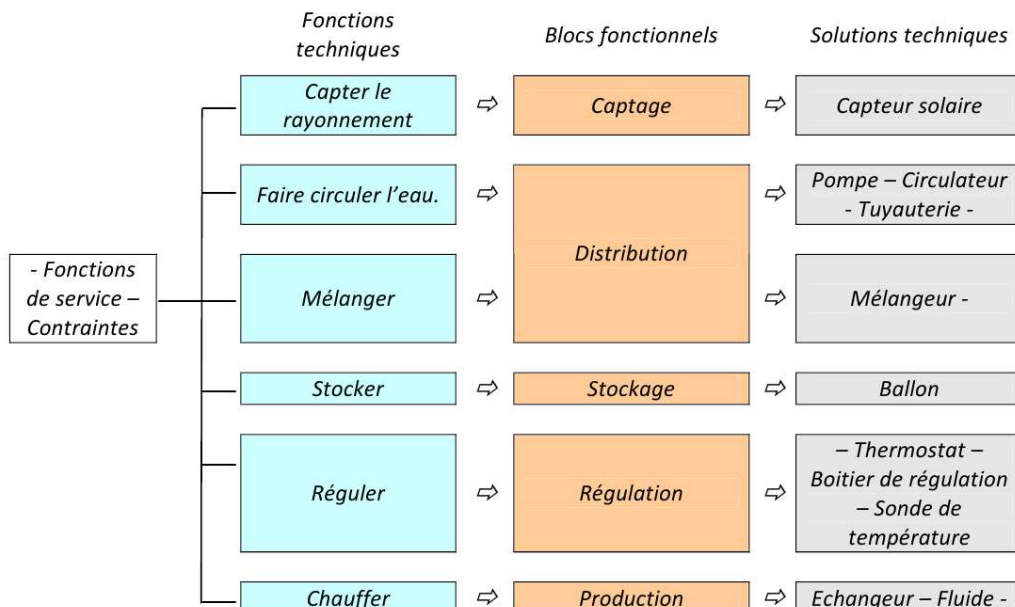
Fonctions techniques

Blocs fonctionnels

Solutions techniques

- Fonctions de service – Contraintes

Capter le rayonnement ⇨ Captage ⇨ Capteur solaire

Faire circuler l'eau. ⇨ Distribution ⇨ Pompe – Circulateur - Tuyauterie -

Mélanger ⇨ ⇨ Mélangeur -

Stocker ⇨ Stockage ⇨ Ballon

Réguler ⇨ Régulation ⇨ – Thermostat – Boitier de régulation – Sonde de température

Chauffer ⇨ Production ⇨ Echangeur – Fluide -